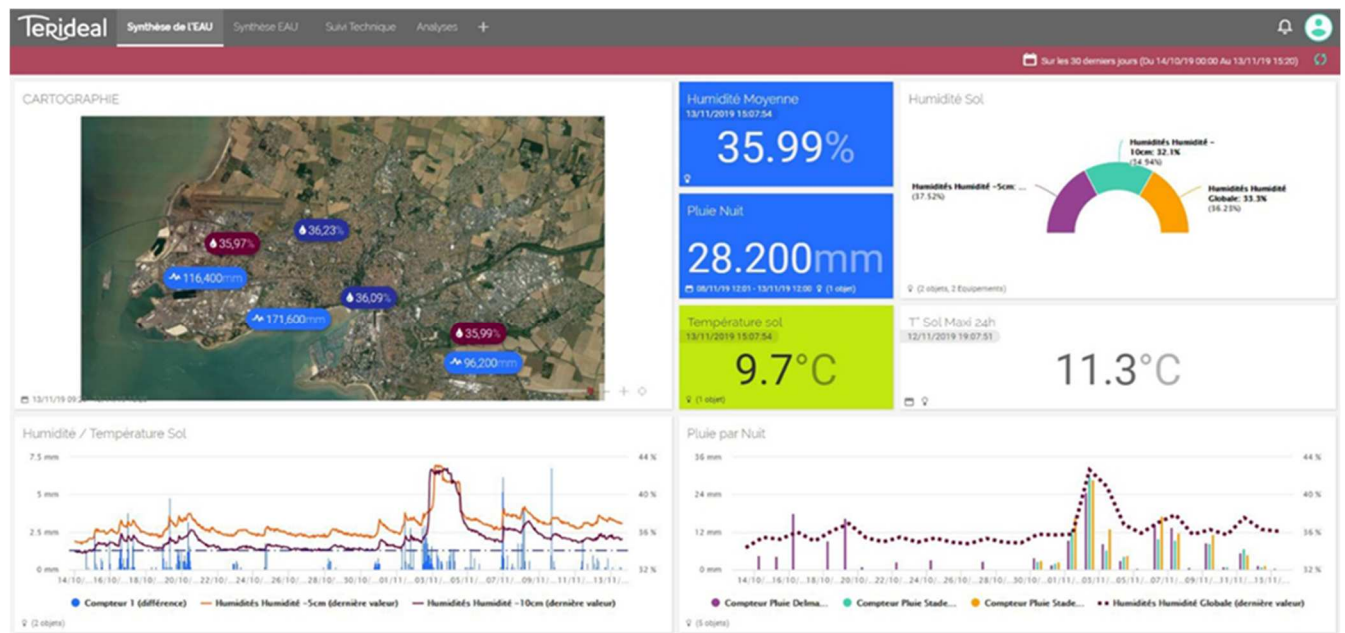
TeRideal Synthèse de l'EAU Synthèse EAU Suivi Technique Analyses +

Sur les 30 derniers jours (Du 14/10/19 00:00 Au 13/11/19 15:20)

CARTOGRAPHIE

35,97%
36,23%
116,400mm
36,09%
171,600mm
35,99%
96,200mm

13/11/19 09:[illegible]

Humidité Moyenne
13/11/2019 15:07:54
35.99%

Pluie Nuit
28.200mm
08/11/19 12:01 - 13/11/19 12:00 (1 objet)

Température sol
13/11/2019 15:07:54
9.7°C
(1 objet)

Humidité Sol
Humidités Humidité -10cm: 32.1% (14.94%)
Humidités Humidité -5cm: (37.52%)
Humidités Humidité Globale: 33.3% (36.25%)
(2 objets, 2 Équipements)

T° Sol Maxi 24h
12/11/2019 19:07:51
11.3°C

Humidité / Température Sol
7.5 mm
5 mm
2.5 mm
0 mm
44 %
40 %
36 %
32 %
14/10/...16/10/...18/10/...20/10/...22/10/...24/10/...26/10/...28/10/...30/10/...01/11/...03/11/...05/11/...07/11/...09/11/...11/11/...13/11/...
Compteur 1 (différence) Humidités Humidité -5cm (dernière valeur) Humidités Humidité -10cm (dernière valeur)
(2 objets)

Pluie par Nuit
36 mm
24 mm
12 mm
0 mm
44 %
40 %
36 %
32 %
14/10/...16/10/...18/10/...20/10/...22/10/...24/10/...26/10/...28/10/...30/10/...01/11/...03/11/...05/11/...07/11/...09/11/...11/11/...13/11/...
Compteur Pluie Delma... Compteur Pluie Stade... Compteur Pluie Stade... Humidités Humidité Globale (dernière valeur)
(5 objets)